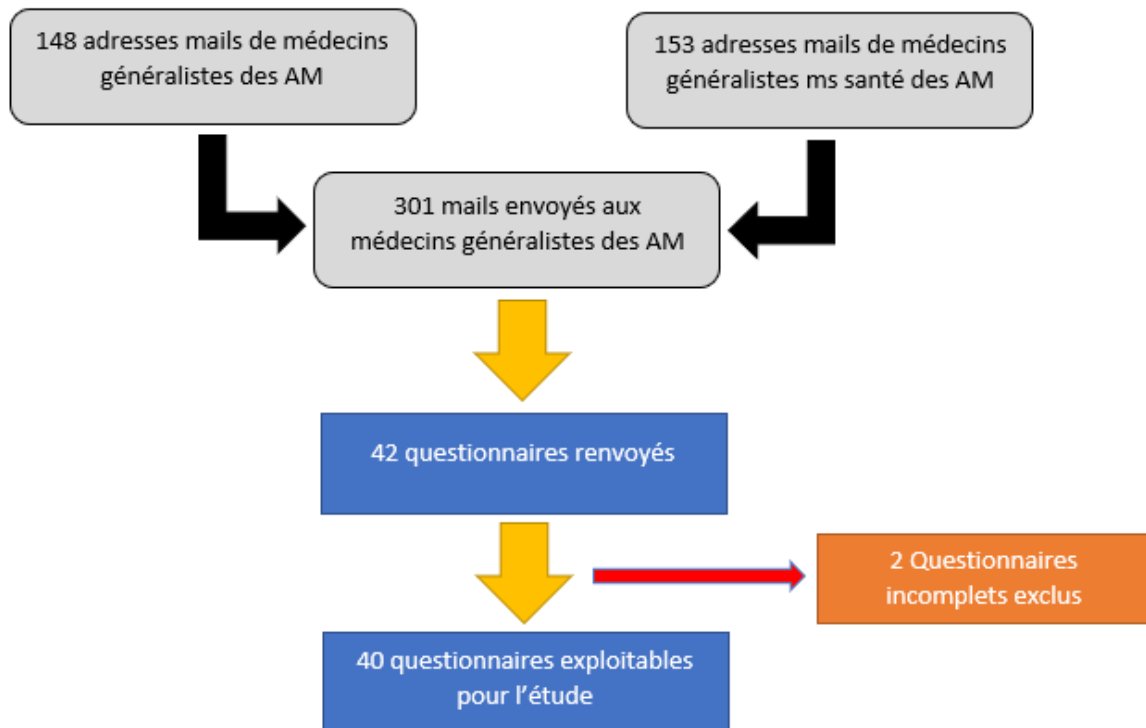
148 adresses mails de médecins généralistes des AM

153 adresses mails de médecins généralistes ms santé des AM

301 mails envoyés aux médecins généralistes des AM

42 questionnaires renvoyés

2 Questionnaires incomplets exclus

40 questionnaires exploitables pour l’étude